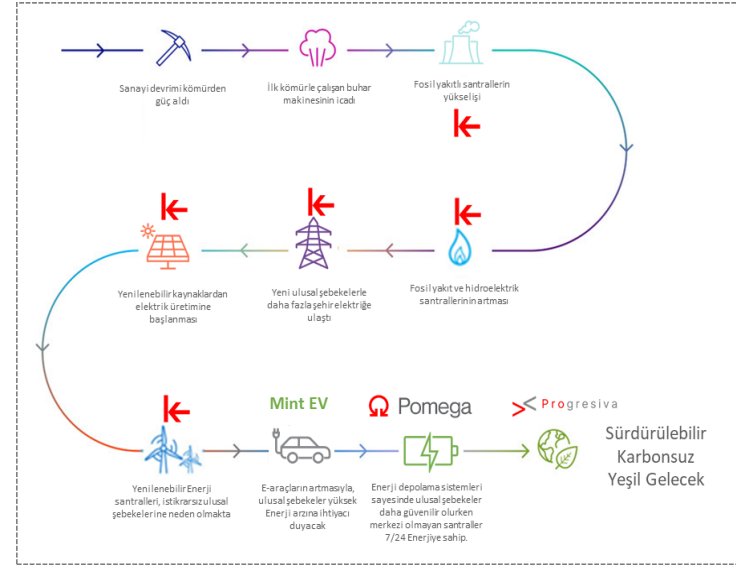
Sanayi devrimi kömürden güç aldı

İlk kömürle çalışan buhar makinesinin icadı

Fosil yakıtlı santrallerin yükselişi

Fosil yakıt ve hidroelektrik santrallerinin artması

Yeni ulusal şebekelerle daha fazla şehir elektriğe ulaştı

Yenilenebilir kaynaklardan elektrik üretimine başlanması

Yenilenebilir Enerji santralleri, istikrarsız ulusal şebekelerine neden olmakta

Mint EV

E-araçların artmasıyla, ulusal şebekeler yüksek Enerji arzına ihtiyacı duyacak

Pomega

Enerji depolama sistemleri sayesinde ulusal şebekeler daha güvenilir olurken merkezi olmayan santraller 7/24 Enerjiye sahip.

Progresiva

Sürdürülebilir Karbonsuz Yeşil Gelecek